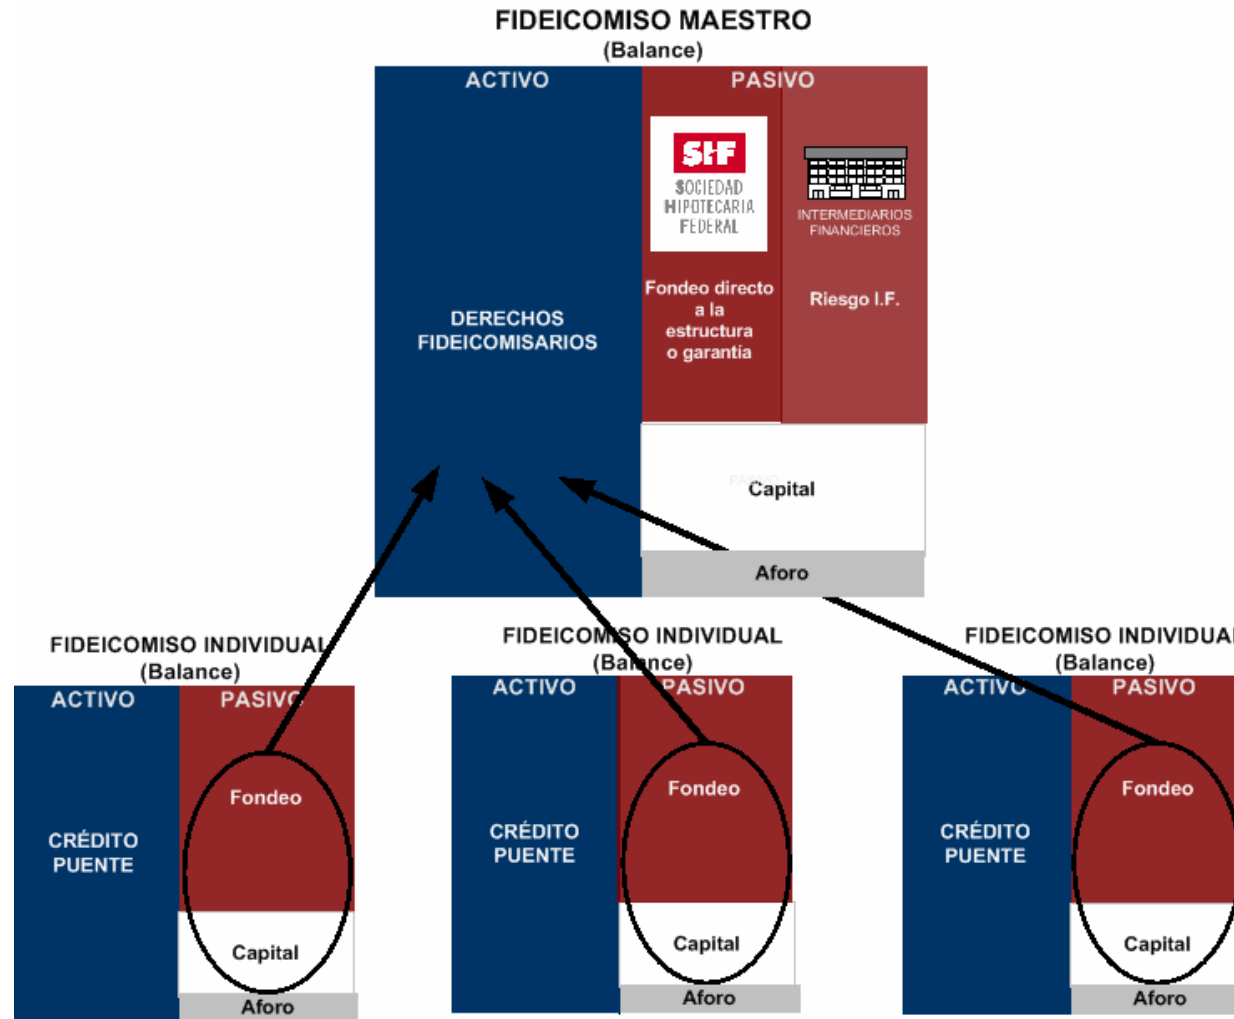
FIDEICOMISO MAESTRO
(Balance)

ACTIVO

DERECHOS FIDEICOMISARIOS

PASIVO

SHF
SOCIEDAD HIPOTECARIA FEDERAL

Fondeo directo a la estructura o garantía

INTERMEDIARIOS FINANCIEROS

Riesgo I.F.

Capital

Aforo

FIDEICOMISO INDIVIDUAL
(Balance)

ACTIVO

CRÉDITO PUENTE

PASIVO

Fondeo

Capital

Aforo

FIDEICOMISO INDIVIDUAL
(Balance)

ACTIVO

CRÉDITO PUENTE

PASIVO

Fondeo

Capital

Aforo

FIDEICOMISO INDIVIDUA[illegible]
(Balance)

ACTIVO

CRÉDITO PUENTE

PASIVO

Fondeo

Capital

Aforo